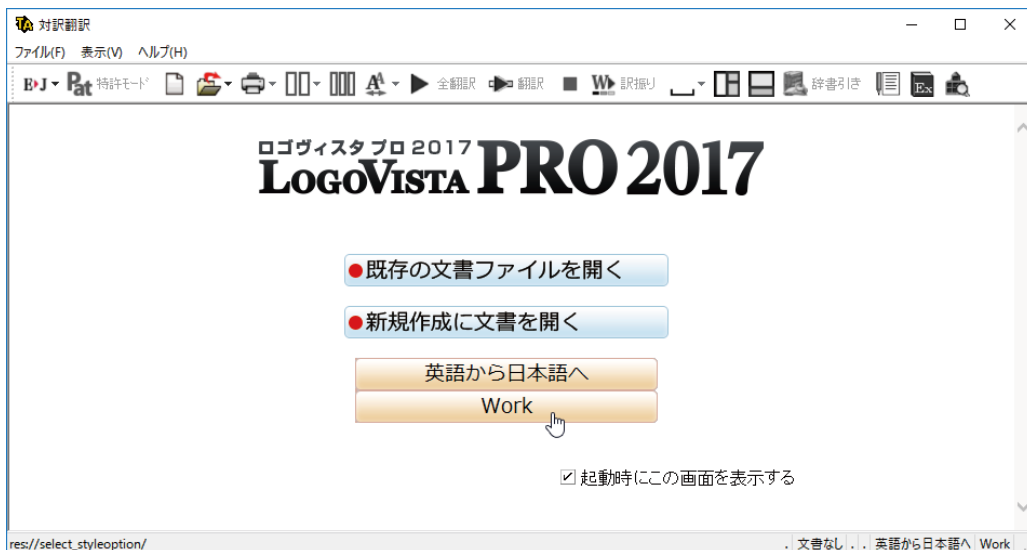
対訳翻訳

ファイル(F) 表示(V) ヘルプ(H)

E▸J Pat 特許モード 全翻訳 翻訳 訳振り 辞書引き

ロゴヴィスタ プロ 2017
LogoVista PRO 2017

●既存の文書ファイルを開く

●新規作成に文書を開く

英語から日本語へ

Work

☑ 起動時にこの画面を表示する

res://select_styleoption/

文書なし 英語から日本語へ Work